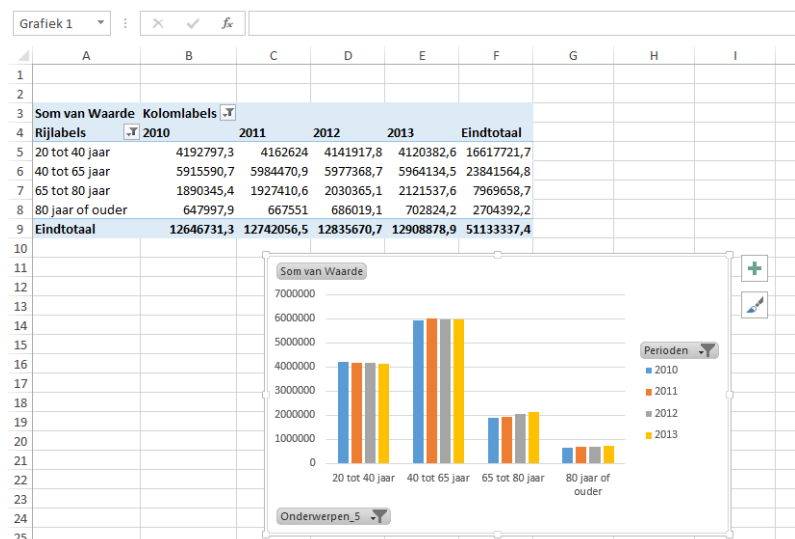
Grafiek 1

|  | A | B | C | D | E | F | G | H | I |
|---|---|---|---|---|---|---|---|---|---|
| 1 |  |  |  |  |  |  |  |  |  |
| 2 |  |  |  |  |  |  |  |  |  |
| 3 | Som van Waarde | Kolomlabels |  |  |  |  |  |  |  |
| 4 | Rijlabels | 2010 | 2011 | 2012 | 2013 | Eindtotaal |  |  |  |
| 5 | 20 tot 40 jaar | 4192797,3 | 4162624 | 4141917,8 | 4120382,6 | 16617721,7 |  |  |  |
| 6 | 40 tot 65 jaar | 5915590,7 | 5984470,9 | 5977368,7 | 5964134,5 | 23841564,8 |  |  |  |
| 7 | 65 tot 80 jaar | 1890345,4 | 1927410,6 | 2030365,1 | 2121537,6 | 7969658,7 |  |  |  |
| 8 | 80 jaar of ouder | 647997,9 | 667551 | 686019,1 | 702824,2 | 2704392,2 |  |  |  |
| 9 | Eindtotaal | 12646731,3 | 12742056,5 | 12835670,7 | 12908878,9 | 51133337,4 |  |  |  |
| 10 |  |  |  |  |  |  |  |  |  |

11 12 13 14 15 16 17 18 19 20 21 22 23 24 25

Som van Waarde

7000000
6000000
5000000
4000000
3000000
2000000
1000000
0

20 tot 40 jaar
40 tot 65 jaar
65 tot 80 jaar
80 jaar of ouder

Perioden
2010
2011
2012
2013

Onderwerpen_5